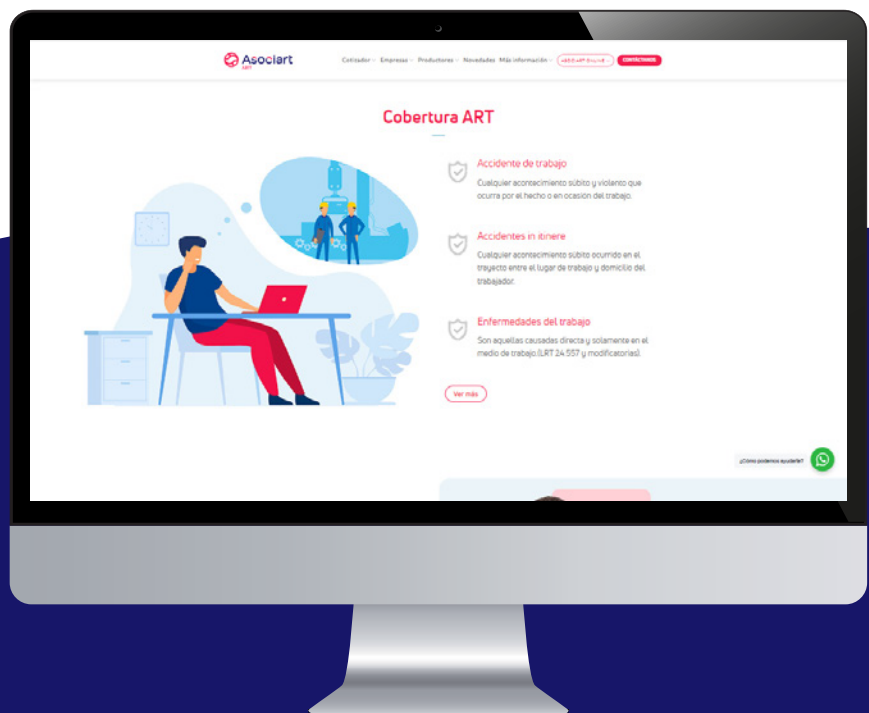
Asociart ART

Cotizador Empresas Productores Novedades Más información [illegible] CONTÁCTANOS

Cobertura ART

Accidente de trabajo

Cualquier acontecimiento súbito y violento que ocurra por el hecho o en ocasión del trabajo.

Accidentes in itinere

Cualquier acontecimiento súbito ocurrido en el trayecto entre el lugar de trabajo y domicilio del trabajador.

Enfermedades del trabajo

Son aquellas causadas directa y solamente en el medio de trabajo.(LRT 24.557 y modificatorias).

Ver más

¿Cómo podemos ayudarte?